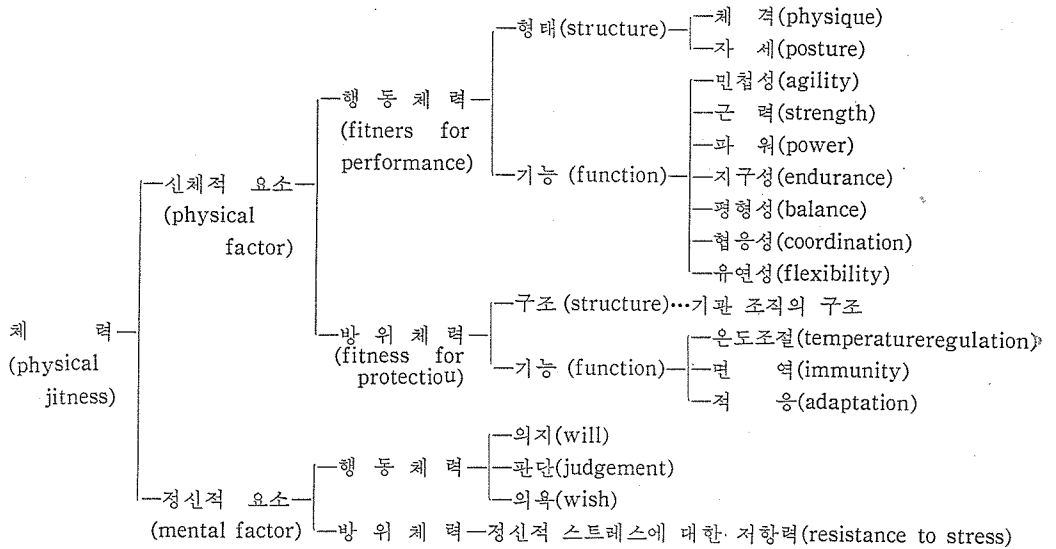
체 력 (physical jitness)

신체적 요소 (physical factor)

행 동 체 력 (fitners for performance)

형태(structure)
체 격(physique)
자 세(posture)

기능 (function)
민첩성(agility)
근 력(strength)
파 워(power)
지구성(endurance)
평형성(balance)
협응성(coordination)
유연성(flexibility)

방 위 체 력 (fitness for protectiou)

구조 (structure)…기관 조직의 구조

기능 (function)
온도조절(temperatureregulation)
면 역(immunity)
적 응(adaptation)

정신적 요소 (mental factor)

행 동 체 력
의지(will)
판단(judgement)
의욕(wish)

방 위 체 력—정신적 스트레스에 대한 저항력(resistance to stress)